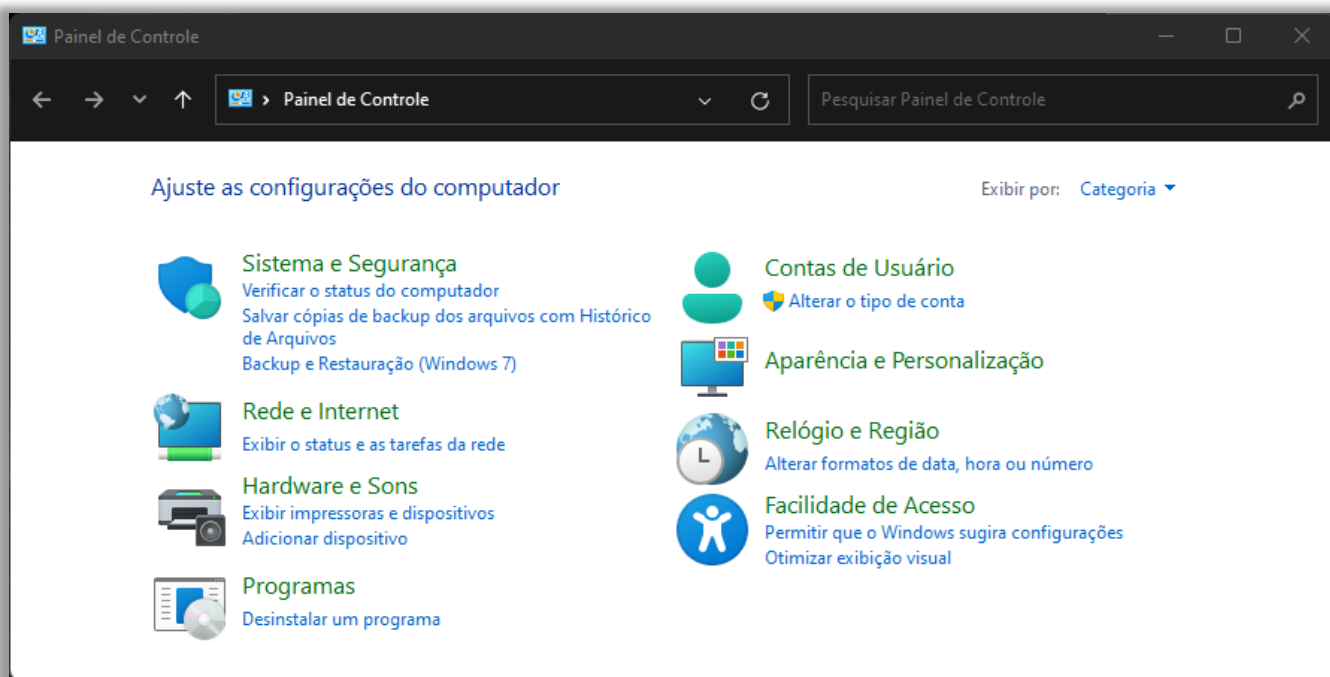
Painel de Controle

Painel de Controle

Pesquisar Painel de Controle

Ajuste as configurações do computador

Exibir por: Categoria

Sistema e Segurança
Verificar o status do computador
Salvar cópias de backup dos arquivos com Histórico de Arquivos
Backup e Restauração (Windows 7)

Rede e Internet
Exibir o status e as tarefas da rede

Hardware e Sons
Exibir impressoras e dispositivos
Adicionar dispositivo

Programas
Desinstalar um programa

Contas de Usuário
Alterar o tipo de conta

Aparência e Personalização

Relógio e Região
Alterar formatos de data, hora ou número

Facilidade de Acesso
Permitir que o Windows sugira configurações
Otimizar exibição visual